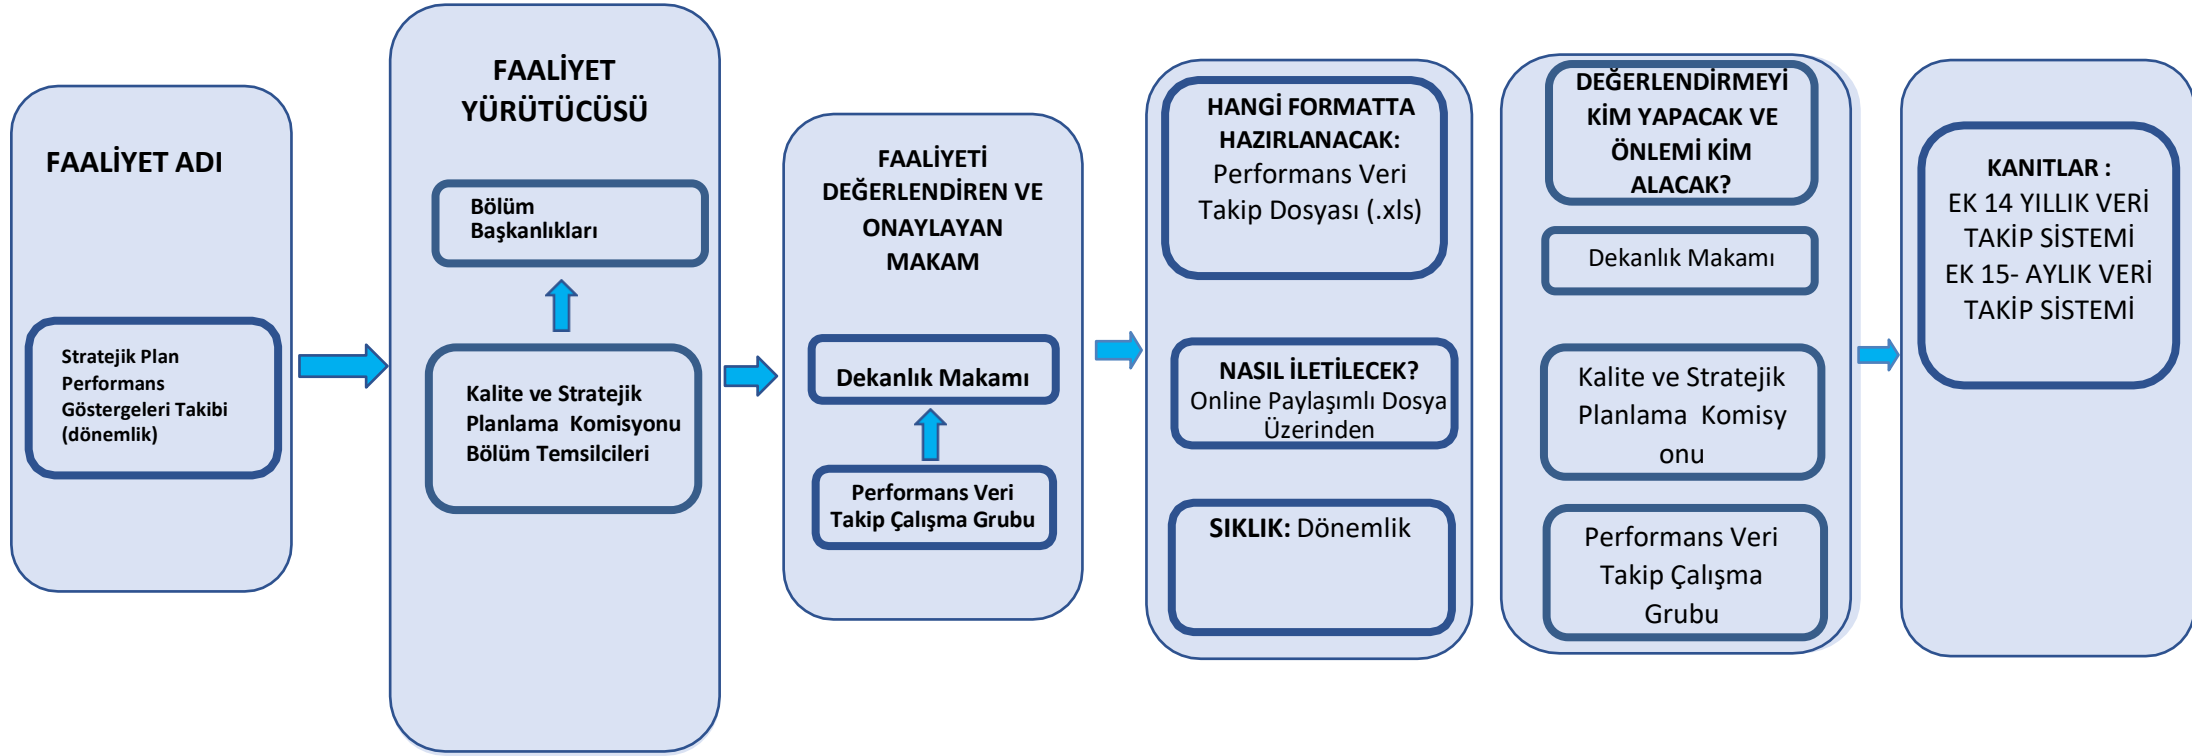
FAALİYET ADI

Stratejik Plan Performans Göstergeleri Takibi (dönemlik)

FAALİYET YÜRÜTÜCÜSÜ

Bölüm Başkanlıkları

Kalite ve Stratejik Planlama Komisyonu Bölüm Temsilcileri

FAALİYETİ DEĞERLENDİREN VE ONAYLAYAN MAKAM

Dekanlık Makamı

Performans Veri Takip Çalışma Grubu

HANGİ FORMATTA HAZIRLANACAK: Performans Veri Takip Dosyası (.xls)

NASIL İLETİLECEK? Online Paylaşımlı Dosya Üzerinden

SIKLIK: Dönemlik

DEĞERLENDİRMEYİ KİM YAPACAK VE ÖNLEMİ KİM ALACAK?

Dekanlık Makamı

Kalite ve Stratejik Planlama Komisy onu

Performans Veri Takip Çalışma Grubu

KANITLAR : EK 14 YILLIK VERİ TAKİP SİSTEMİ EK 15- AYLIK VERİ TAKİP SİSTEMİ